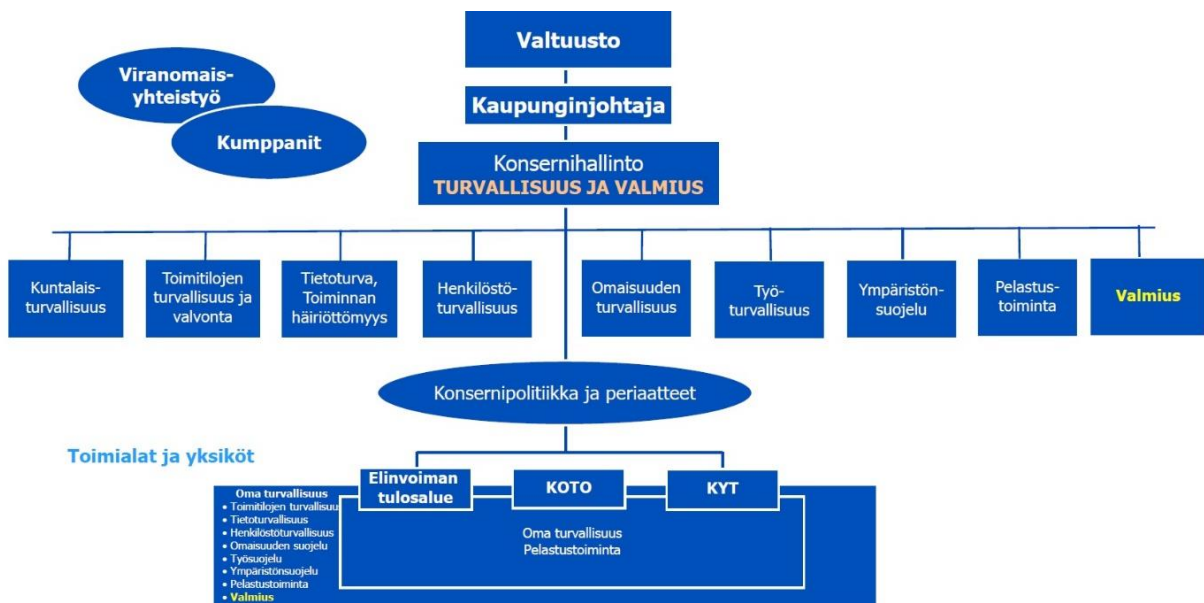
Valtuusto

Kaupunginjohtaja

Viranomais-yhteistyö

Kumppanit

Konsernihallinto
TURVALLISUUS JA VALMIUS

Kuntalais-turvallisuus

Toimitilojen turvallisuus ja valvonta

Tietoturva, Toiminnan häiriöttömyys

Henkilöstö-turvallisuus

Omaisuuden turvallisuus

Työ-turvallisuus

Ympäristön-suojelu

Pelastus-toiminta

Valmius

Konsernipolitiikka ja periaatteet

Toimialat ja yksiköt

Elinvoiman tulosalue

KOTO

KYT

Oma turvallisuus
• Toimitilojen turvallisuu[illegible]
• Tietoturvallisuus
• Henkilöstöturvallisuus
• Omaisuuden suojelu
• Työsuojelu
• Ympäristönsuojelu
• Pelastustoiminta
• Valmius

Oma turvallisuus
Pelastustoiminta